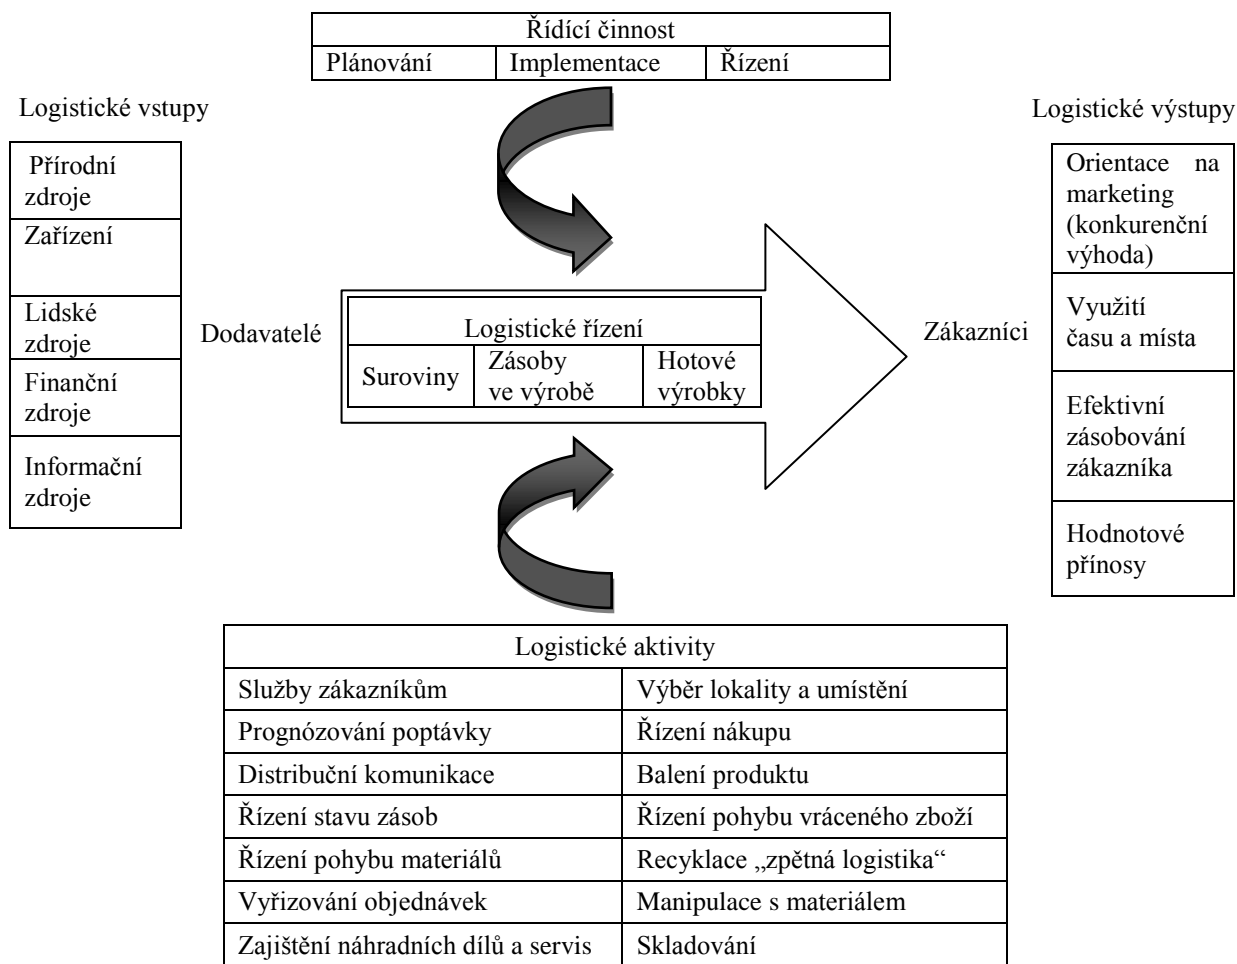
| Řídící činnost | | |
|---|---|---|
| Plánování | Implementace | Řízení |

Logistické vstupy

Přírodní zdroje

Zařízení

Lidské zdroje

Finanční zdroje

Informační zdroje

Dodavatelé

| Logistické řízení | | |
|---|---|---|
| Suroviny | Zásoby ve výrobě | Hotové výrobky |

Zákazníci

Logistické výstupy

Orientace na marketing (konkurenční výhoda)

Využití času a místa

Efektivní zásobování zákazníka

Hodnotové přínosy

| Logistické aktivity | |
|---|---|
| Služby zákazníkům | Výběr lokality a umístění |
| Prognózování poptávky | Řízení nákupu |
| Distribuční komunikace | Balení produktu |
| Řízení stavu zásob | Řízení pohybu vráceného zboží |
| Řízení pohybu materiálů | Recyklace „zpětná logistika“ |
| Vyřizování objednávek | Manipulace s materiálem |
| Zajištění náhradních dílů a servis | Skladování |